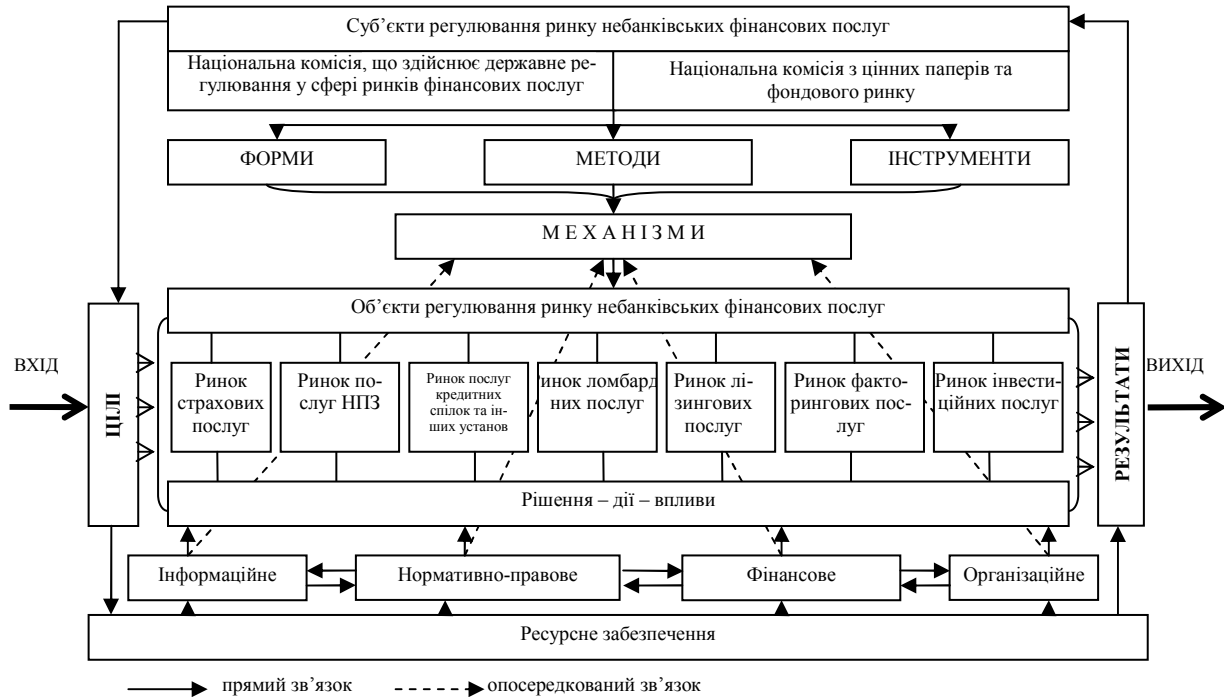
Суб'єкти регулювання ринку небанківських фінансових послуг

Національна комісія, що здійснює державне регулювання у сфері ринків фінансових послуг

Національна комісія з цінних паперів та фондового ринку

ФОРМИ

МЕТОДИ

ІНСТРУМЕНТИ

МЕХАНІЗМИ

Об'єкти регулювання ринку небанківських фінансових послуг

ВХІД

ЦІЛІ

Ринок страхових послуг

Ринок послуг НПЗ

Ринок послуг кредитних спілок та інших установ

Ринок ломбардних послуг

Ринок лізингових послуг

Ринок факторингових послуг

Ринок інвестиційних послуг

РЕЗУЛЬТАТИ

ВИХІД

Рішення – дії – впливи

Інформаційне

Нормативно-правове

Фінансове

Організаційне

Ресурсне забезпечення

прямий зв'язок

опосередкований зв'язок